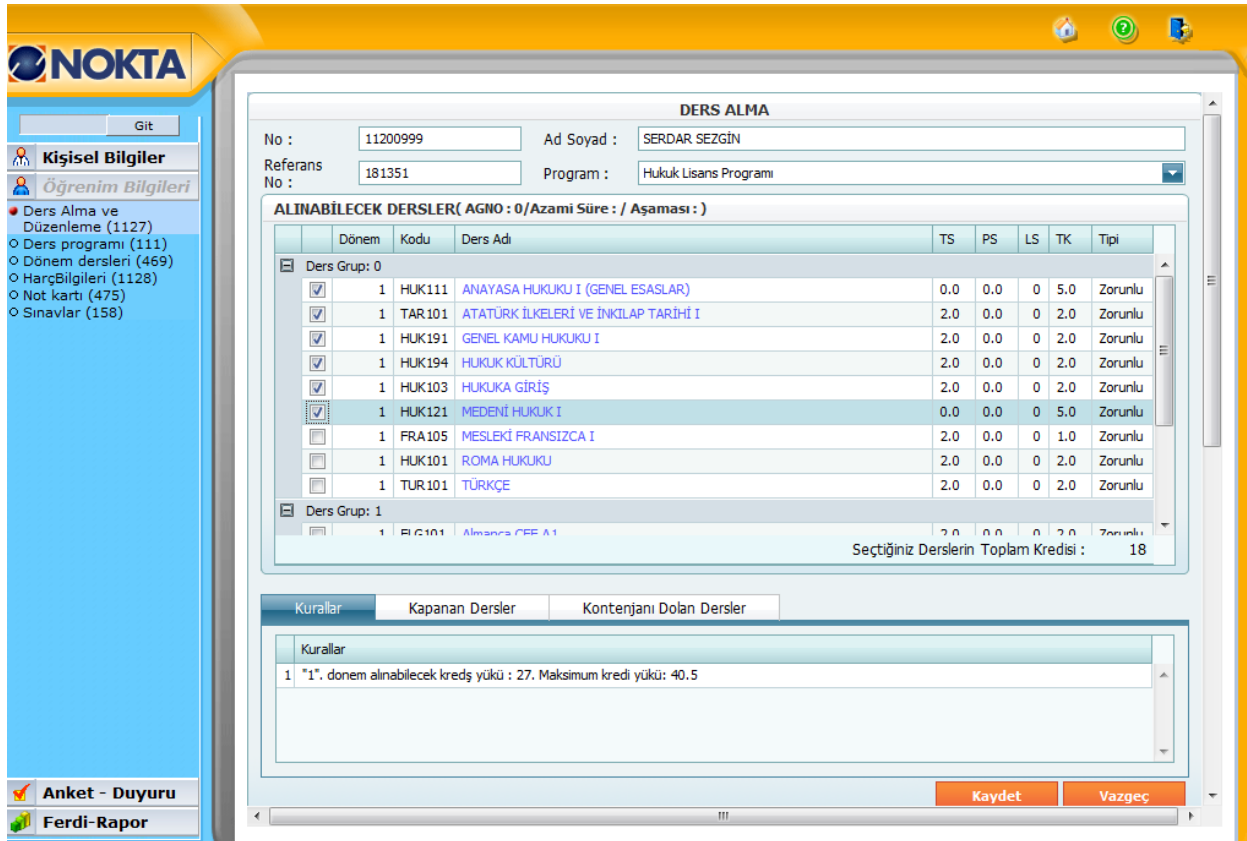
NOKTA

Git

Kişisel Bilgiler

Öğrenim Bilgileri

Ders Alma ve Düzenleme (1127)
Ders programı (111)
Dönem dersleri (469)
HarçBilgileri (1128)
Not kartı (475)
Sınavlar (158)

Anket - Duyuru

Ferdi-Rapor

DERS ALMA

No : 11200999 Ad Soyad : SERDAR SEZGİN

Referans No : 181351 Program : Hukuk Lisans Programı

ALINABİLECEK DERSLER( AGNO : 0/Azami Süre : / Aşaması : )

| | Dönem | Kodu | Ders Adı | TS | PS | LS | TK | Tipi |
|---|---|---|---|---|---|---|---|---|
| Ders Grup: 0 | | | | | | | | |
| ☑ | 1 | HUK111 | ANAYASA HUKUKU I (GENEL ESASLAR) | 0.0 | 0.0 | 0 | 5.0 | Zorunlu |
| ☑ | 1 | TAR101 | ATATÜRK İLKELERİ VE İNKILAP TARİHİ I | 2.0 | 0.0 | 0 | 2.0 | Zorunlu |
| ☑ | 1 | HUK191 | GENEL KAMU HUKUKU I | 2.0 | 0.0 | 0 | 2.0 | Zorunlu |
| ☑ | 1 | HUK194 | HUKUK KÜLTÜRÜ | 2.0 | 0.0 | 0 | 2.0 | Zorunlu |
| ☑ | 1 | HUK103 | HUKUKA GİRİŞ | 2.0 | 0.0 | 0 | 2.0 | Zorunlu |
| ☑ | 1 | HUK121 | MEDENİ HUKUK I | 0.0 | 0.0 | 0 | 5.0 | Zorunlu |
| ☐ | 1 | FRA105 | MESLEKİ FRANSIZCA I | 2.0 | 0.0 | 0 | 1.0 | Zorunlu |
| ☐ | 1 | HUK101 | ROMA HUKUKU | 2.0 | 0.0 | 0 | 2.0 | Zorunlu |
| ☐ | 1 | TUR101 | TÜRKÇE | 2.0 | 0.0 | 0 | 2.0 | Zorunlu |
| Ders Grup: 1 | | | | | | | | |
| ☐ | 1 | ELG101 | Almanca CEF A1 | 2.0 | 0.0 | 0 | 2.0 | Zorunlu |

Seçtiğiniz Derslerin Toplam Kredisi : 18

Kurallar | Kapanan Dersler | Kontenjanı Dolan Dersler

| | Kurallar |
|---|---|
| 1 | "1". donem alınabilecek kredş yükü : 27. Maksimum kredi yükü: 40.5 |

Kaydet Vazgeç